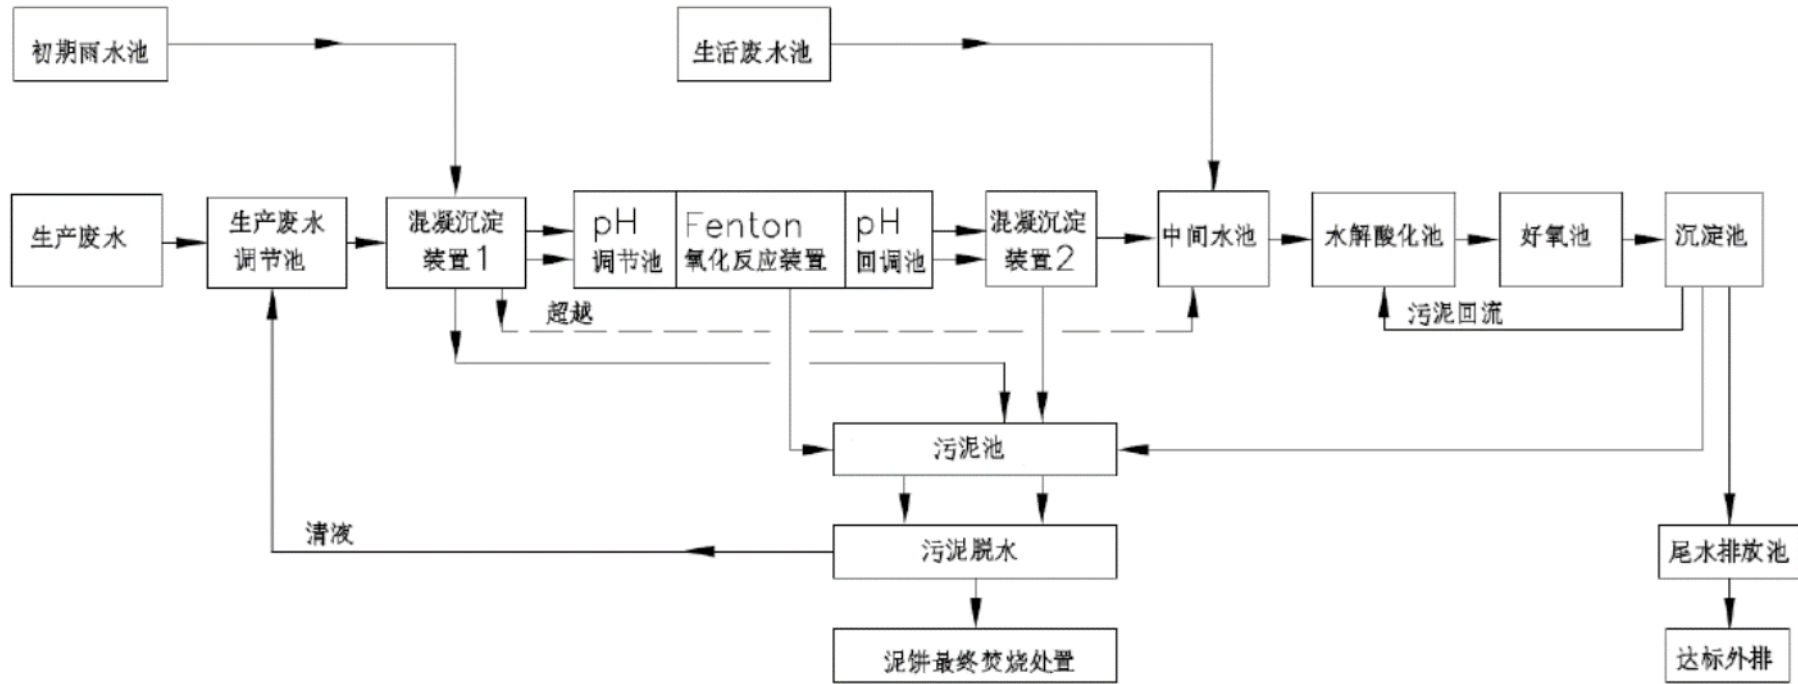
初期雨水池

生活废水池

生产废水

生产废水调节池

混凝沉淀装置1

pH调节池

Fenton氧化反应装置

pH回调池

混凝沉淀装置2

中间水池

水解酸化池

好氧池

沉淀池

超越

污泥回流

污泥池

清液

污泥脱水

泥饼最终焚烧处置

尾水排放池

达标外排